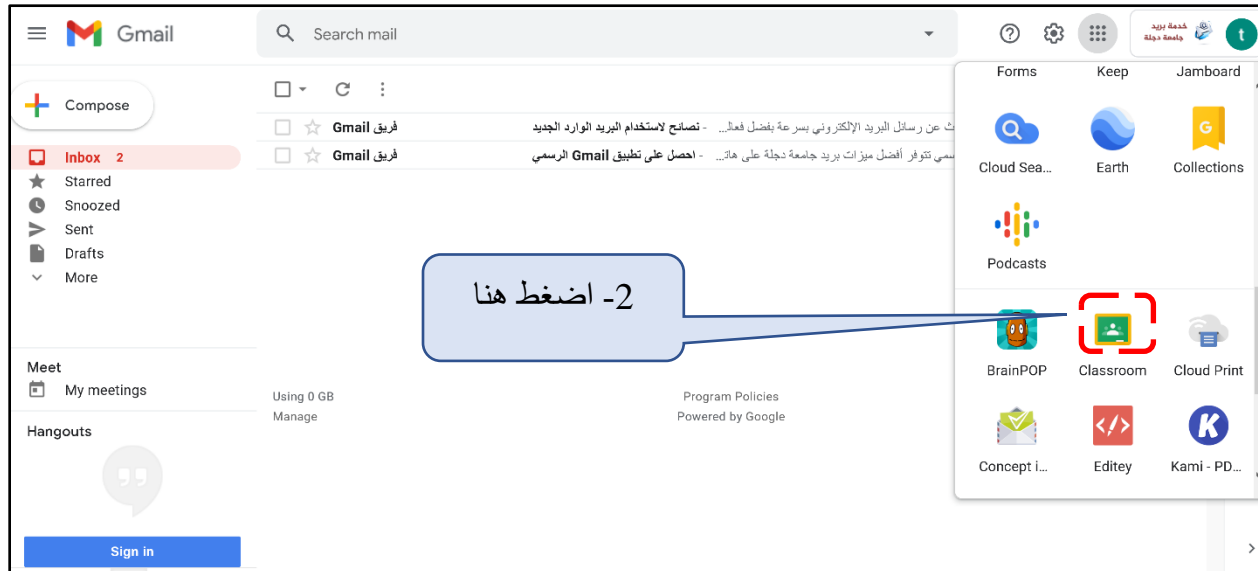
Gmail

Search mail

خدمة بريد جامعة دجلة

t

Compose

Inbox 2
Starred
Snoozed
Sent
Drafts
More

Meet
My meetings

Hangouts

Sign in

فريق Gmail تصائح لاستخدام البريد الوارد الجديد - ث عن رسائل البريد الإلكتروني بسرعة بفضل فعال...

فريق Gmail احصل على تطبيق Gmail الرسمي - سمي تتوفر أفضل ميزات بريد جامعة دجلة على هات...

2- اضغط هنا

Using 0 GB
Manage

Program Policies
Powered by Google

Forms
Keep
Jamboard
Cloud Sea...
Earth
Collections
Podcasts
BrainPOP
Classroom
Cloud Print
Concept i...
Editey
Kami - PD...